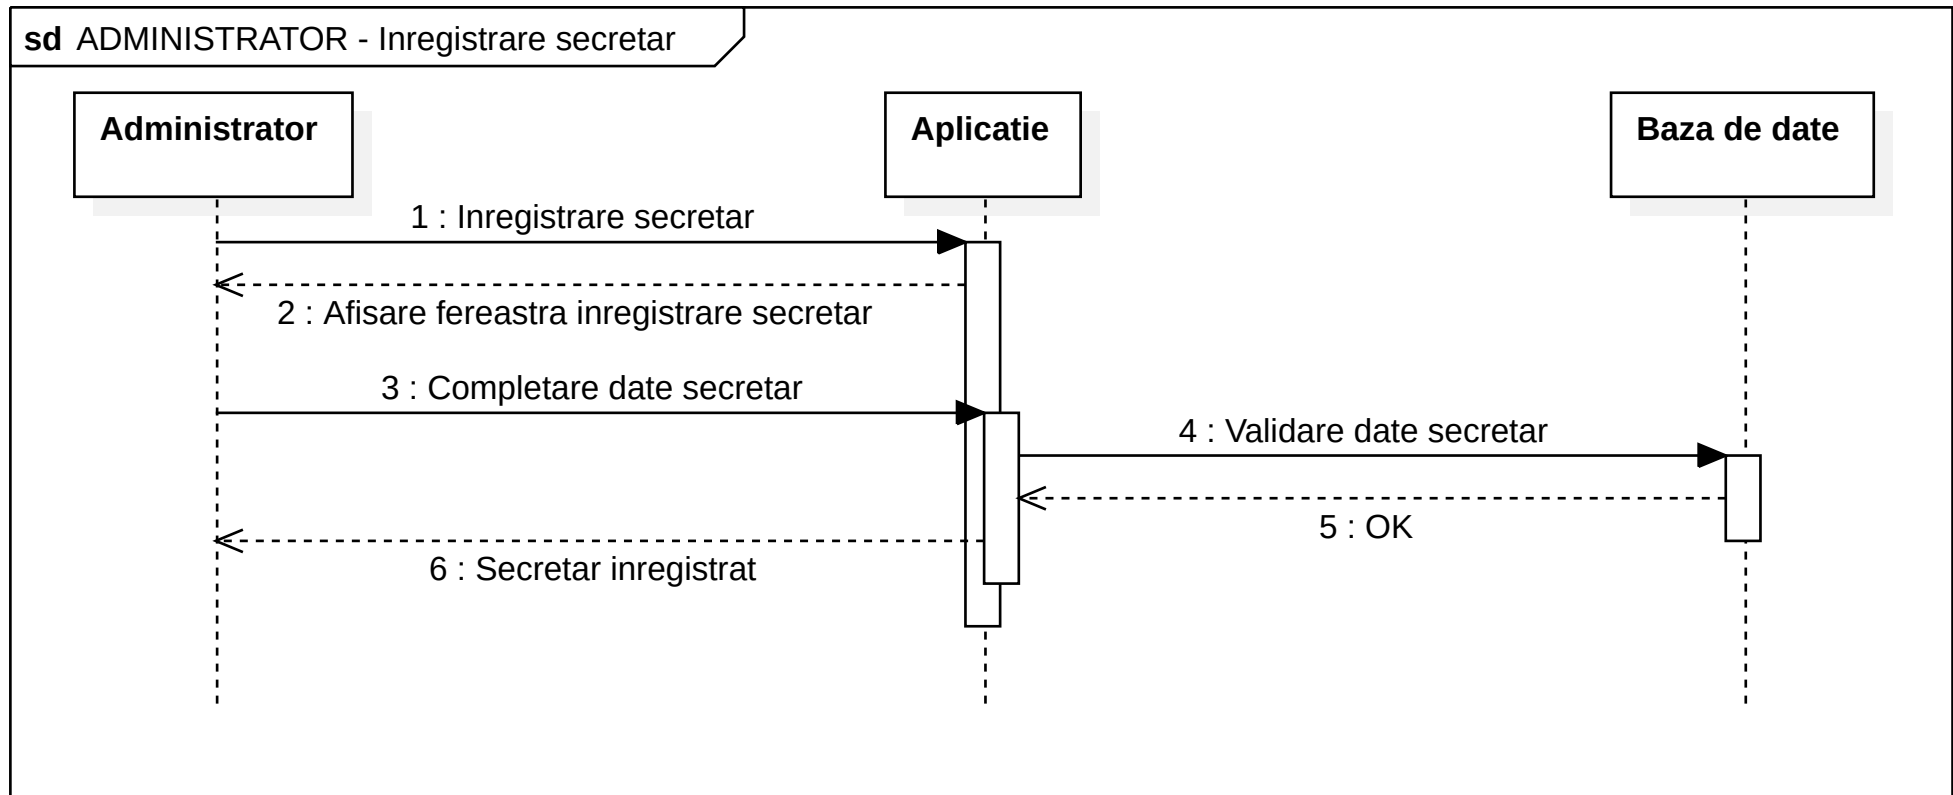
**sd** ADMINISTRATOR - Inregistrare secretar

Administrator

Aplicatie

Baza de date

1 : Inregistrare secretar

2 : Afisare fereastra inregistrare secretar

3 : Completare date secretar

4 : Validare date secretar

5 : OK

6 : Secretar inregistrat